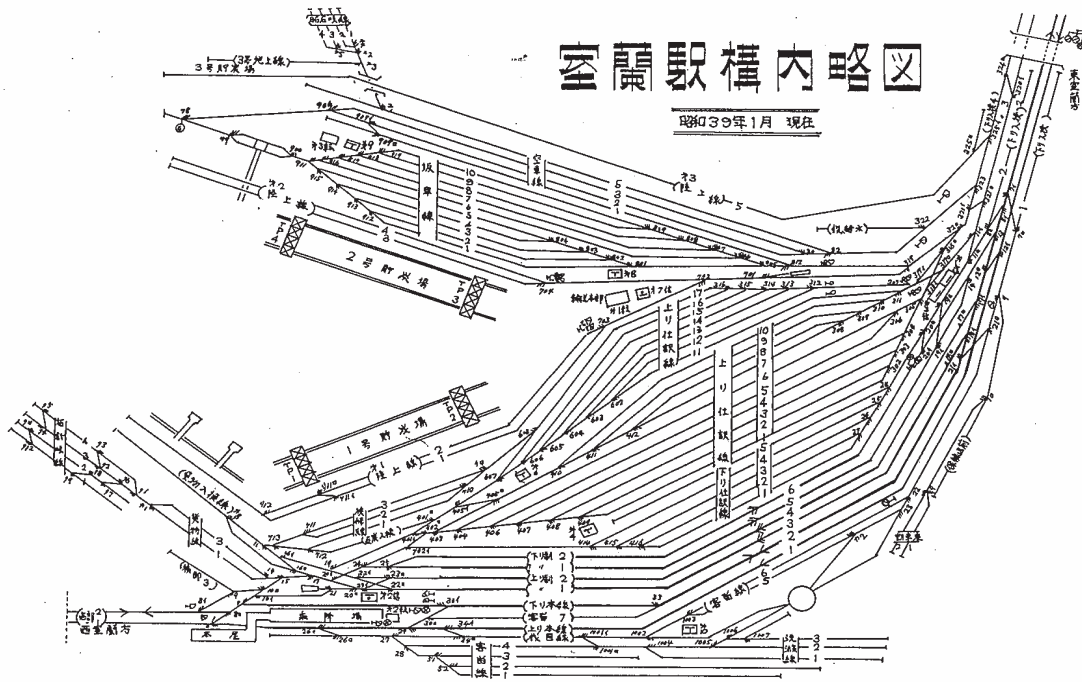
室蘭駅構内略図

昭和39年1月 現在

3号貯炭場

(3号地上線)

空車線

坂阜線

2号貯炭場

1号貯炭場

上り仕訳線

下り仕訳線

上り本線

下り本線

下り本線

客着

上り本線
到着線

客出線

東室蘭方

西室蘭方

本屋

乗降場

(客出線)

(機関区線)

(上り入換線)

(下り入換線)

(下り線)

(仕訳線)

陸上線

着発線

本線3